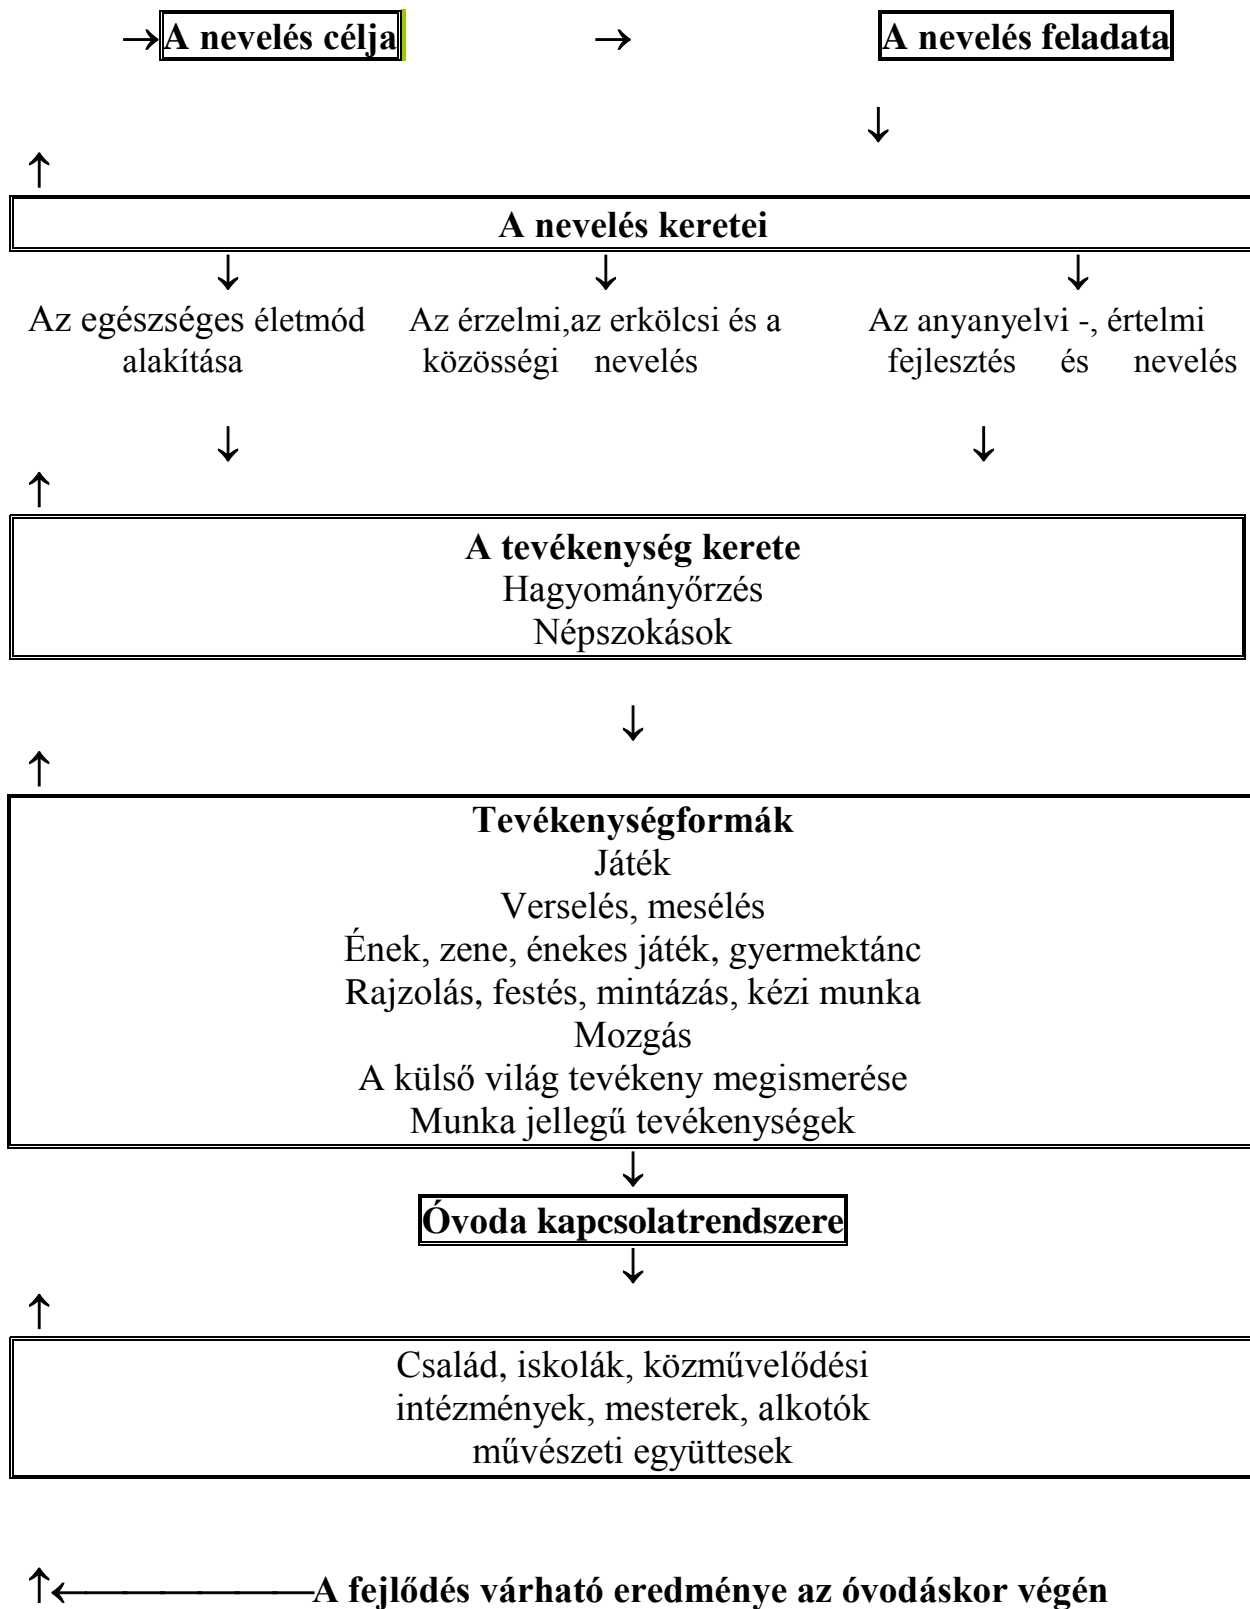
→A nevelés célja → A nevelés feladata

↓

↑

A nevelés keretei

↓ ↓ ↓

Az egészséges életmód alakítása

Az érzelmi,az erkölcsi és a közösségi nevelés

Az anyanyelvi -, értelmi fejlesztés és nevelés

↓ ↓

↑

A tevékenység kerete
Hagyományőrzés
Népszokások

↓

↑

Tevékenységformák
Játék
Verselés, mesélés
Ének, zene, énekes játék, gyermektánc
Rajzolás, festés, mintázás, kézi munka
Mozgás
A külső világ tevékeny megismerése
Munka jellegű tevékenységek

↓

Óvoda kapcsolatrendszere

↓

↑

Család, iskolák, közművelődési intézmények, mesterek, alkotók művészeti együttesek

↑←————A fejlődés várható eredménye az óvodáskor végén